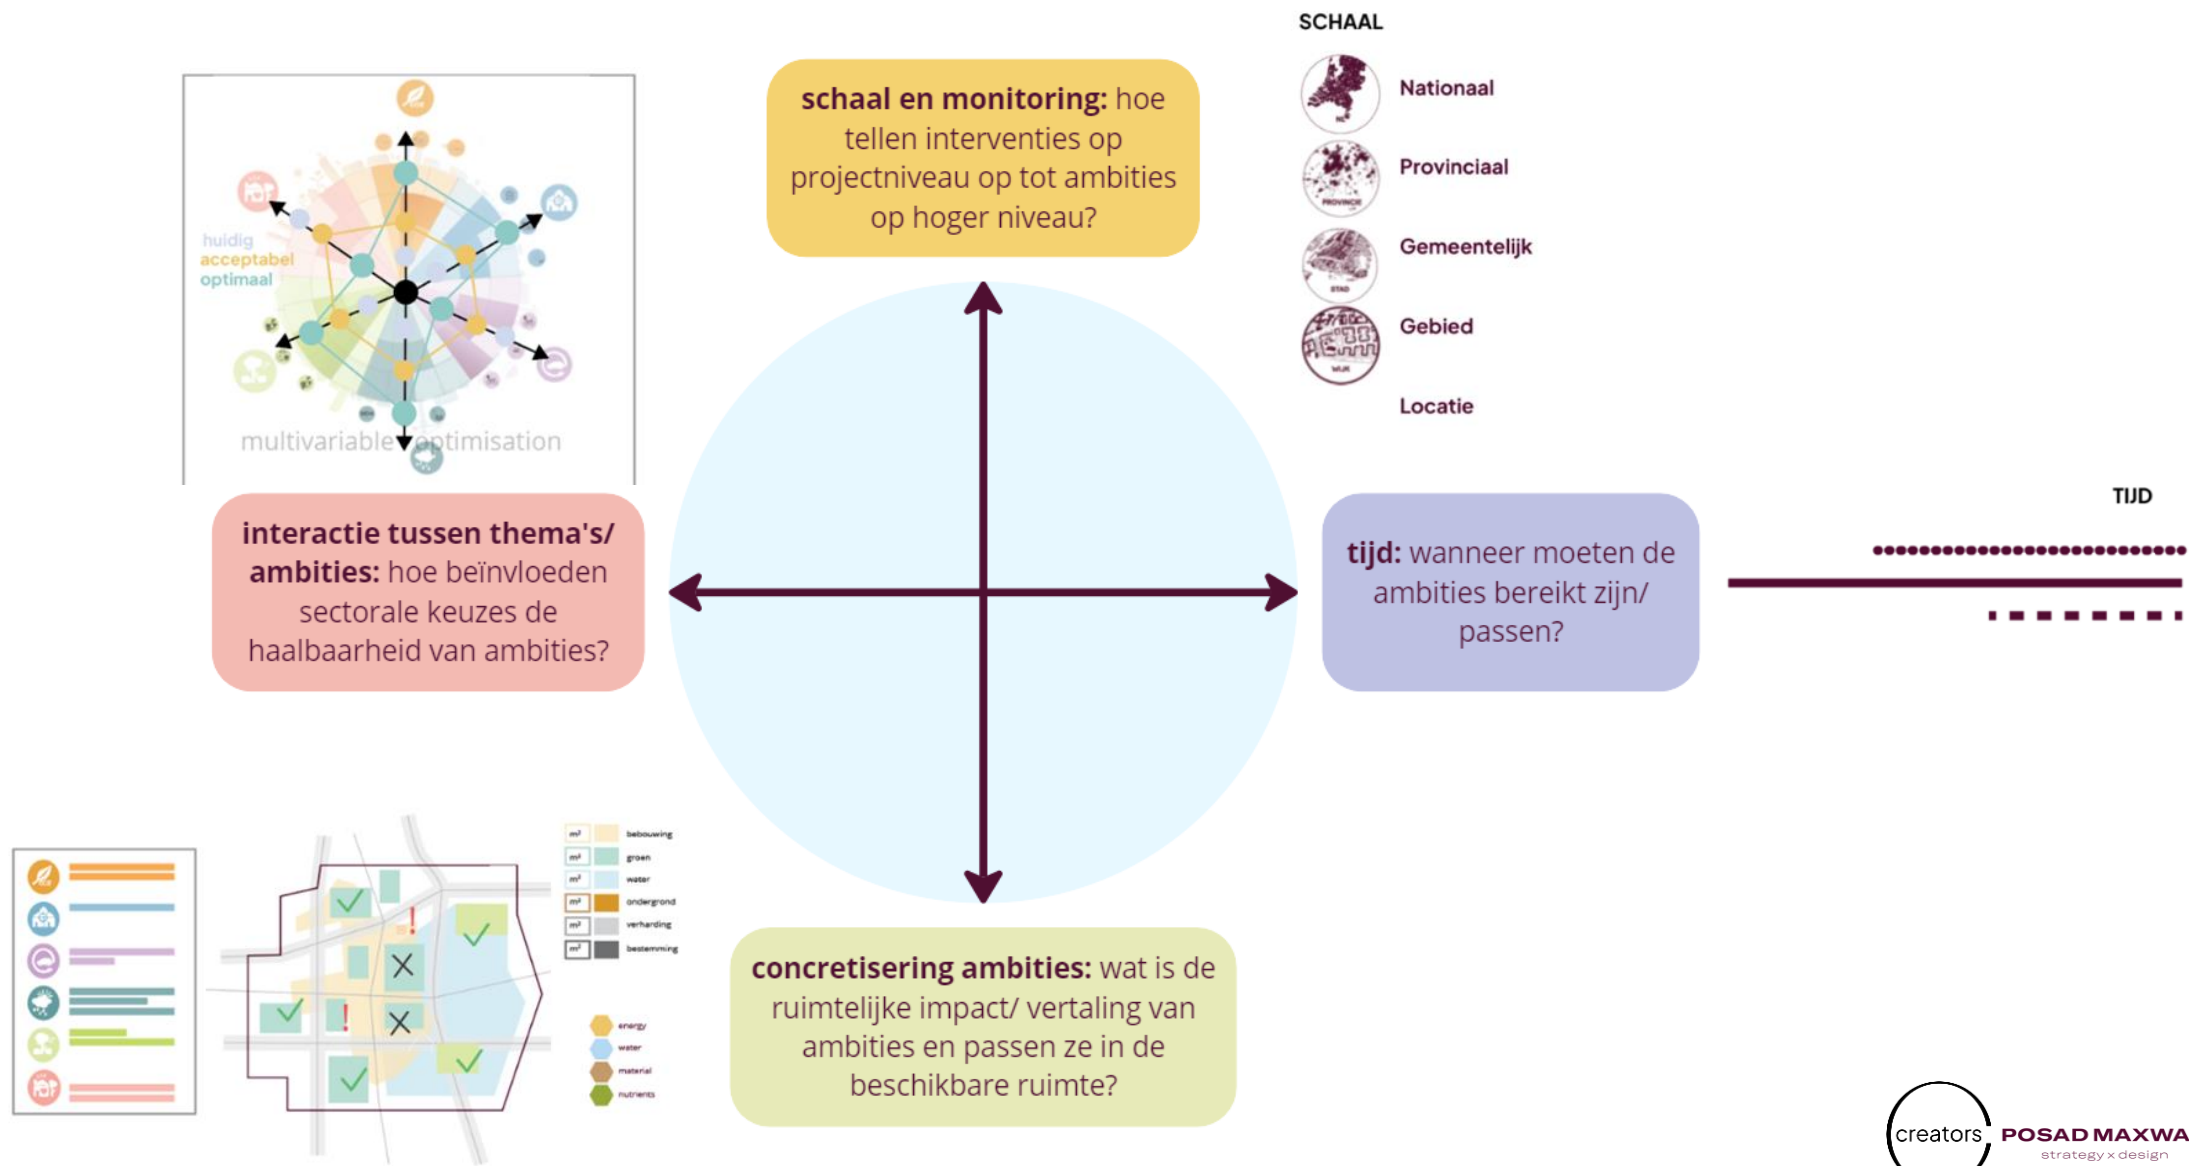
SCHAAL

Nationaal

Provinciaal

Gemeentelijk

Gebied

Locatie

huidig
acceptabel
optimaal

multivariable optimisation

**schaal en monitoring:** hoe tellen interventies op projectniveau op tot ambities op hoger niveau?

**interactie tussen thema's/ ambities:** hoe beïnvloeden sectorale keuzes de haalbaarheid van ambities?

**tijd:** wanneer moeten de ambities bereikt zijn/ passen?

TIJD

**concretisering ambities:** wat is de ruimtelijke impact/ vertaling van ambities en passen ze in de beschikbare ruimte?

bebouwing
groen
water
ondergrond
verharding
bestemming

energy
water
material
nutrients

creators

POSAD MAXWA
strategy x design